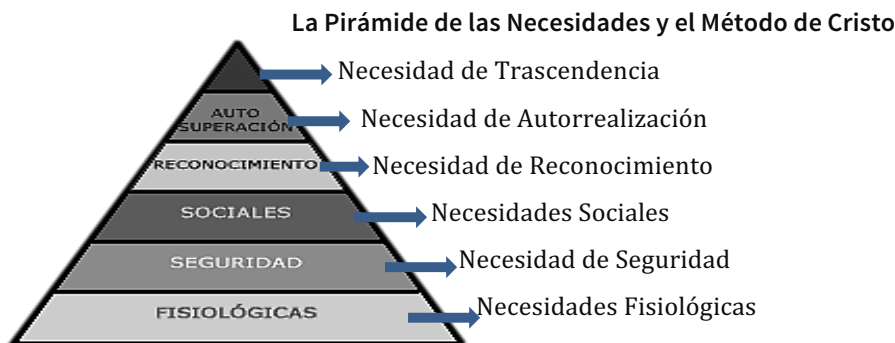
La Pirámide de las Necesidades y el Método de Cristo

Necesidad de Trascendencia

AUTO SUPERACIÓN

Necesidad de Autorrealización

RECONOCIMIENTO

Necesidad de Reconocimiento

SOCIALES

Necesidades Sociales

SEGURIDAD

Necesidad de Seguridad

FISIOLÓGICAS

Necesidades Fisiológicas